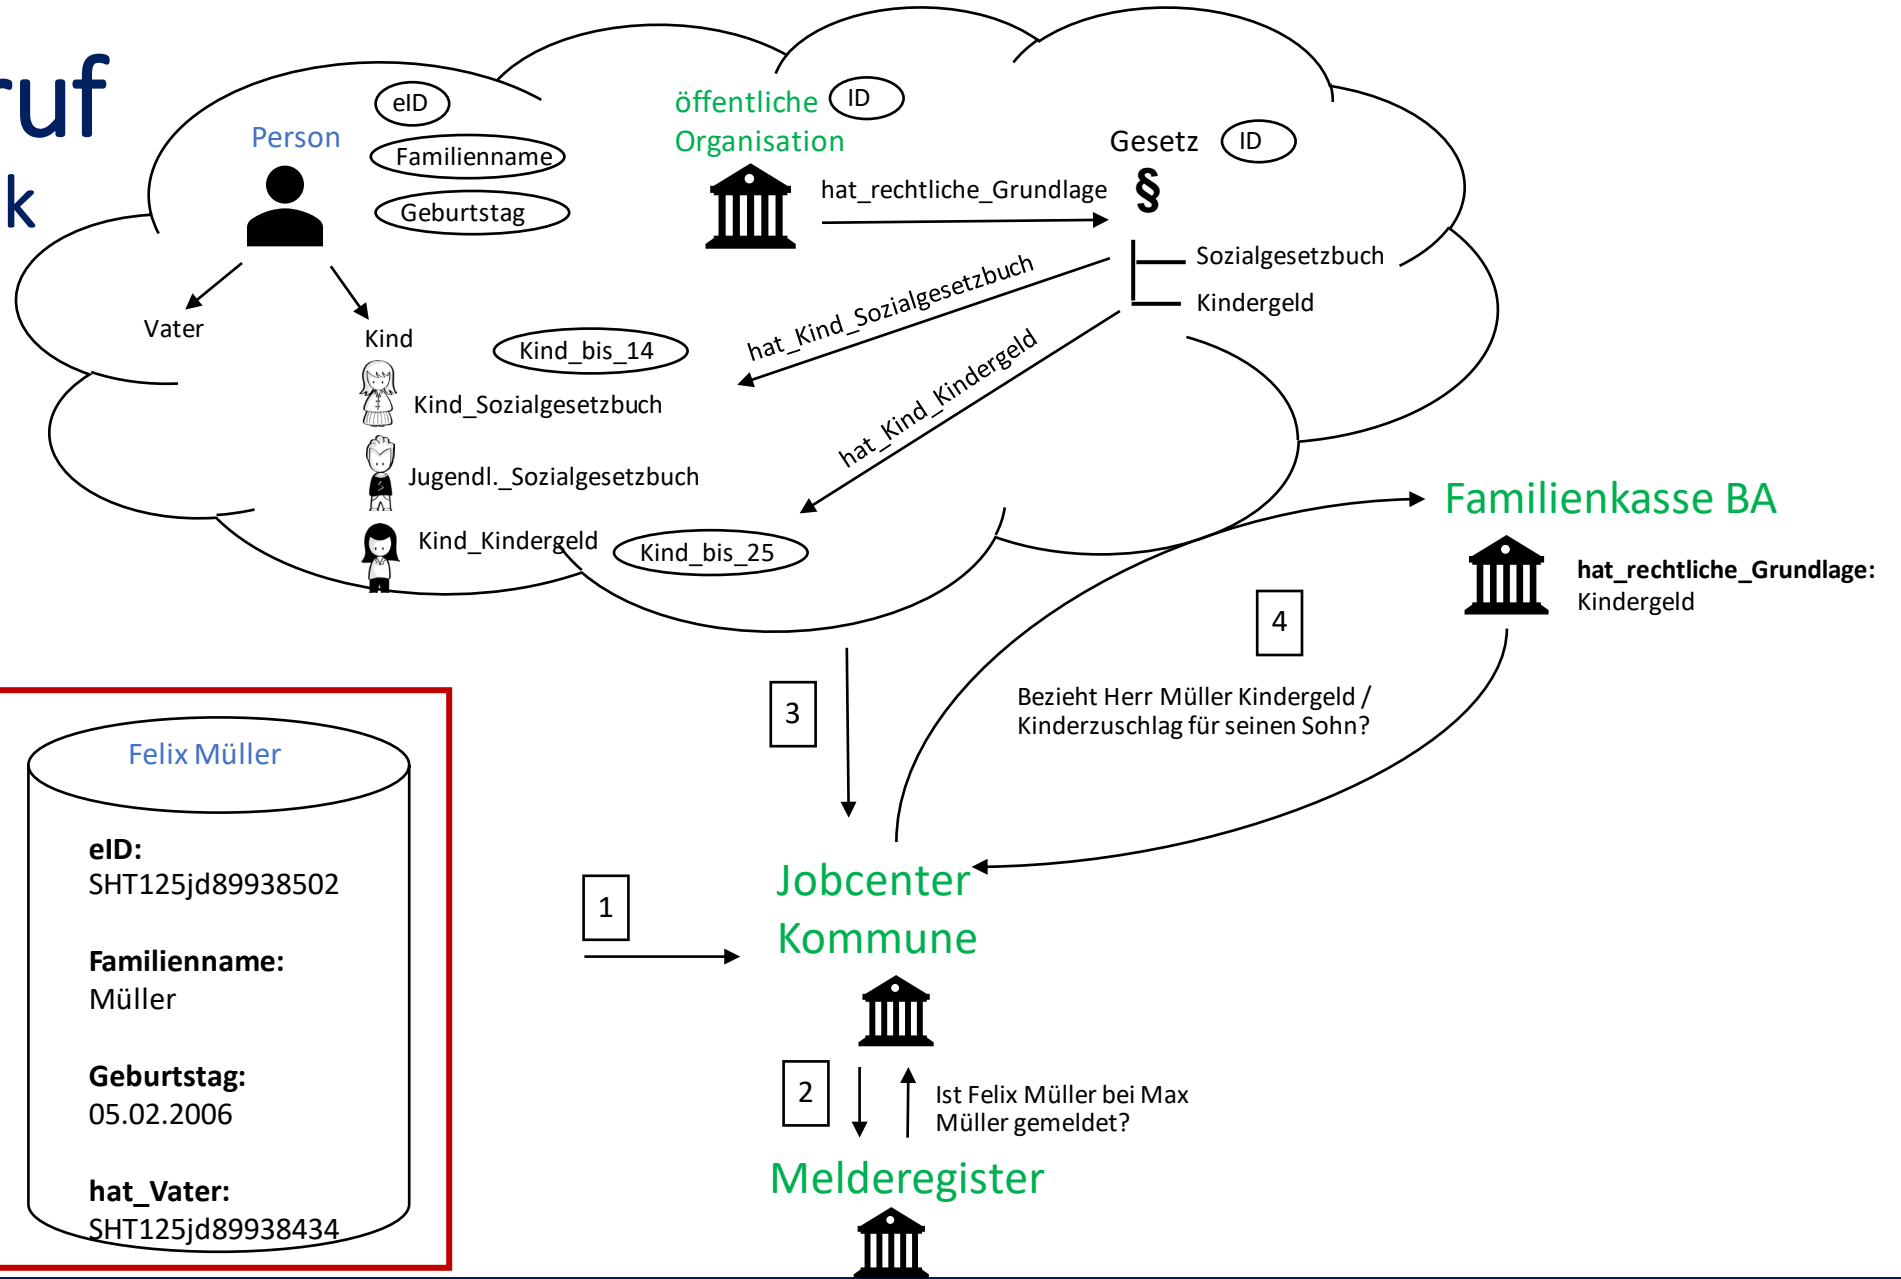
ruf
k

Person
eID
Familienname
Geburtstag
Vater
Kind
Kind_bis_14
Kind_Sozialgesetzbuch
Jugendl._Sozialgesetzbuch
Kind_Kindergeld
Kind_bis_25

öffentliche Organisation
ID
hat_rechtliche_Grundlage
Gesetz
ID
§
Sozialgesetzbuch
Kindergeld
hat_Kind_Sozialgesetzbuch
hat_Kind_Kindergeld

Familienkasse BA
hat_rechtliche_Grundlage: Kindergeld

4
Bezieht Herr Müller Kindergeld / Kinderzuschlag für seinen Sohn?

3

Felix Müller
eID: SHT125jd89938502
Familienname: Müller
Geburtstag: 05.02.2006
hat_Vater: SHT125jd89938434

1
Jobcenter Kommune

2
Ist Felix Müller bei Max Müller gemeldet?
Melderegister